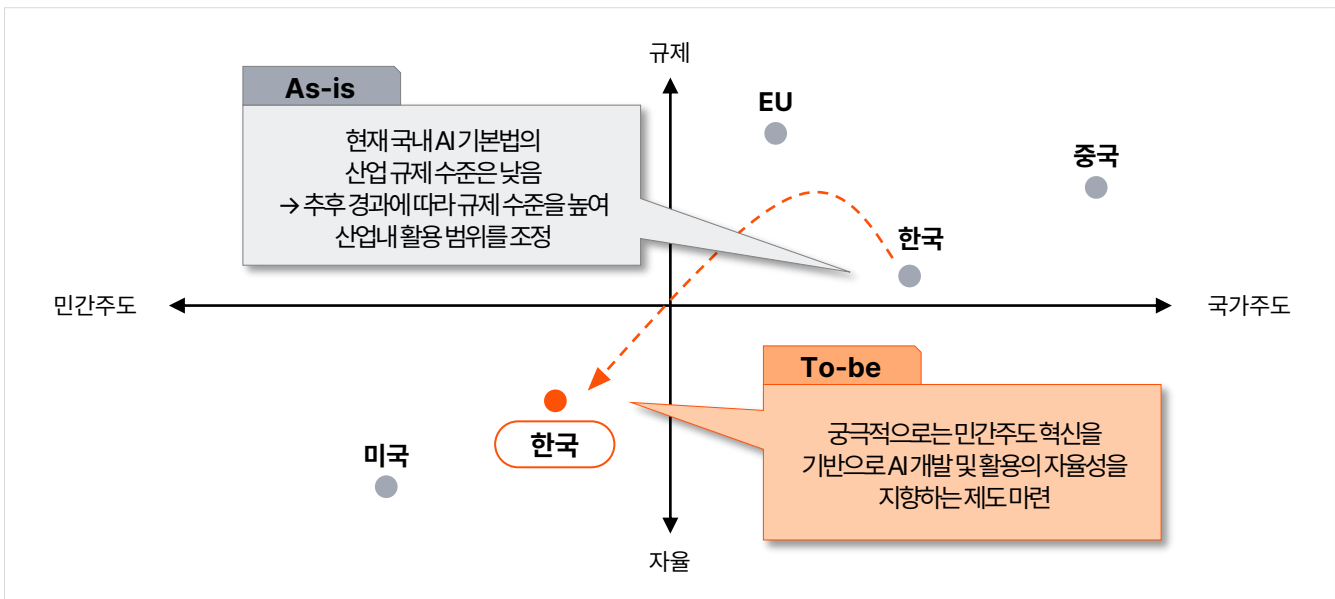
규제

As-is

현재 국내 AI 기본법의 산업 규제 수준은 낮음 → 추후 경과에 따라 규제 수준을 높여 산업내 활용 범위를 조정

EU

중국

한국

민간주도

국가주도

To-be

궁극적으로는 민간주도 혁신을 기반으로 AI 개발 및 활용의 자율성을 지향하는 제도 마련

한국

미국

자율